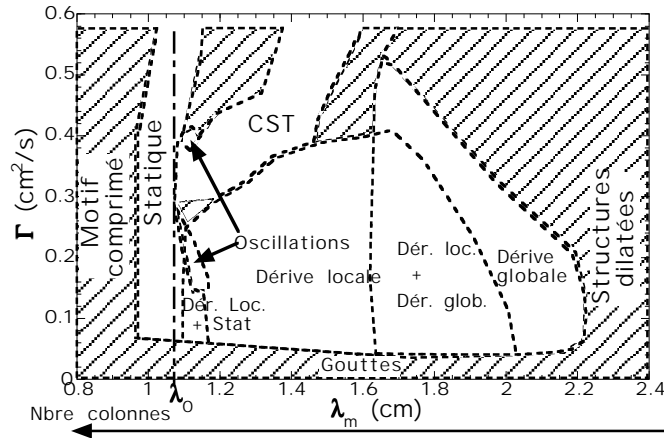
0.6
0.5
0.4
0.3
0.2
0.1
0
$\Gamma$ (cm²/s)
Motif comprimé
Statique
CST
Oscillations
Dérive locale
Dér. loc. + Dér. glob.
Dérive globale
Structures dilatées
Dér. Loc. + Stat
Gouttes
0.8
1
1.2
1.4
1.6
1.8
2
2.2
2.4
$\lambda_0$
$\lambda_m$ (cm)
Nbre colonnes